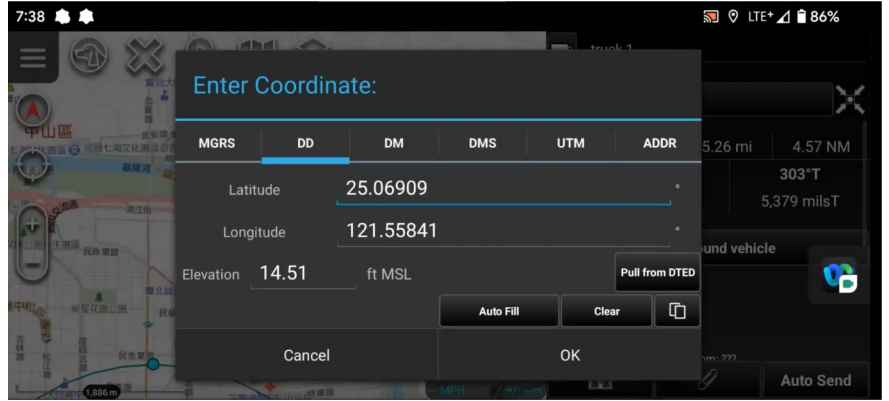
7:38
LTE+ 86%

truck 1

Enter Coordinate:

MGRS
DD
DM
DMS
UTM
ADDR

Latitude 25.06909 °
Longitude 121.55841 °
Elevation 14.51 ft MSL

Pull from DTED
Auto Fill
Clear

Cancel
OK

5.26 mi
4.57 NM
303°T
5,379 milsT
und vehicle

Auto Send

中山區
1,886 m
MPH